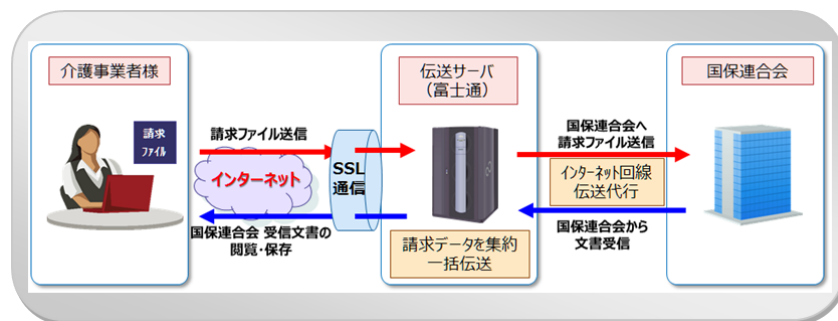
介護事業者様

請求
ファイル

請求ファイル送信

インターネット

SSL
通信

国保連合会 受信文書の
閲覧・保存

伝送サーバ
（富士通）

請求データを集約
一括伝送

国保連合会へ
請求ファイル送信

インターネット回線
伝送代行

国保連合会から
文書受信

国保連合会